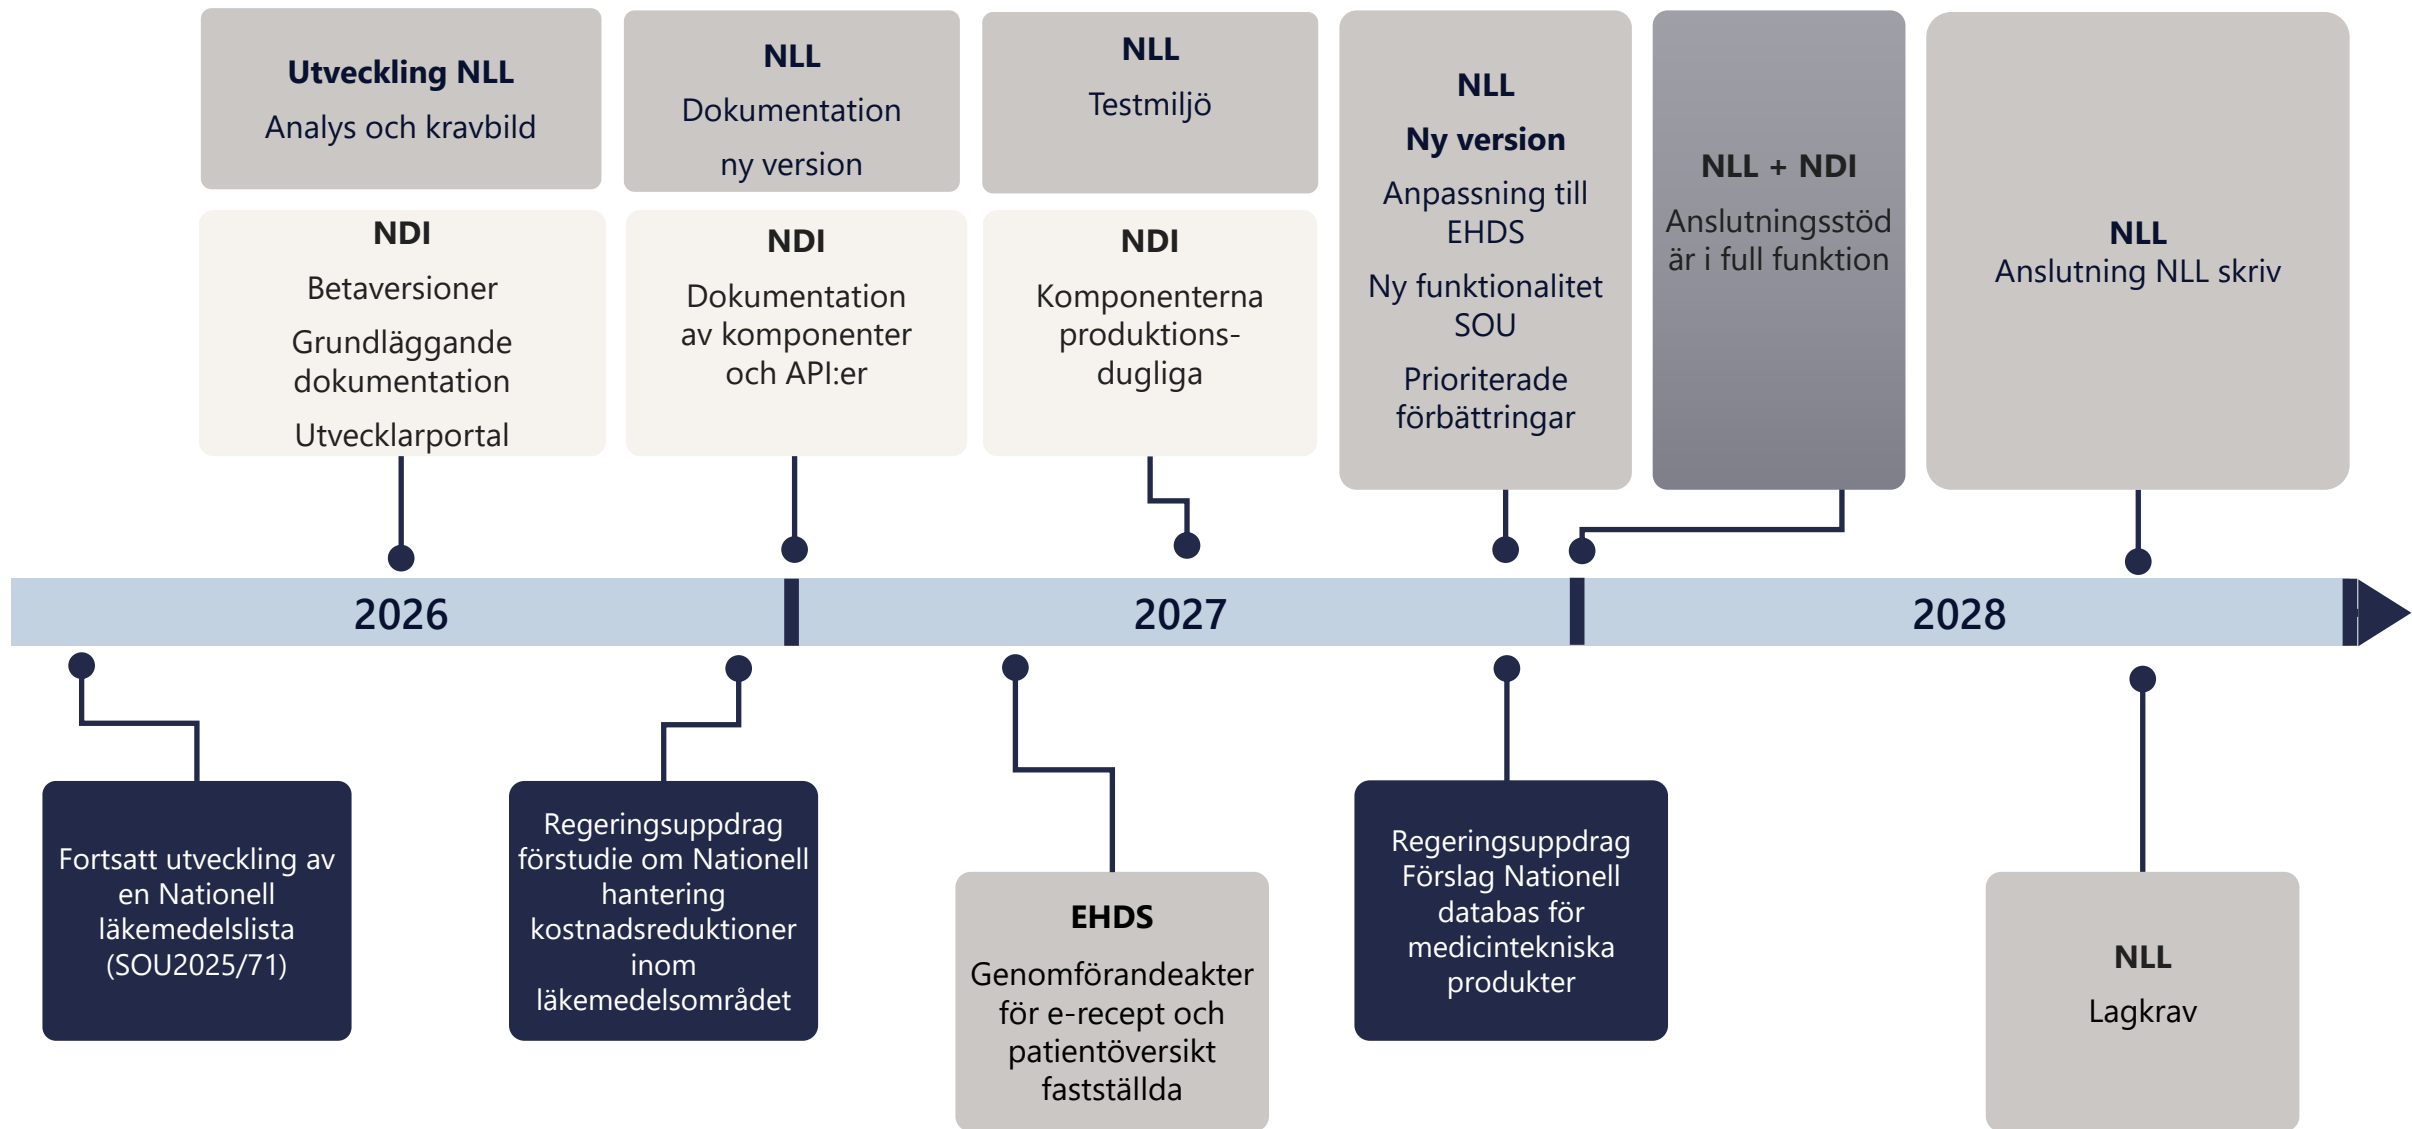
Utveckling NLL
Analys och kravbild

NLL
Dokumentation
ny version

NLL
Testmiljö

NLL
Ny version
Anpassning till EHDS
Ny funktionalitet SOU
Prioriterade förbättringar

NLL + NDI
Anslutningsstöd är i full funktion

NLL
Anslutning NLL skriv

NDI
Betaversioner
Grundläggande dokumentation
Utvecklarportal

NDI
Dokumentation av komponenter och API:er

NDI
Komponenterna produktionsdugliga

2026

2027

2028

Fortsatt utveckling av en Nationell läkemedelslista (SOU2025/71)

Regeringsuppdrag förstudie om Nationell hantering kostnadsreduktioner inom läkemedelsområdet

EHDS
Genomförandeakter för e-recept och patientöversikt fastställda

Regeringsuppdrag Förslag Nationell databas för medicintekniska produkter

NLL
Lagkrav